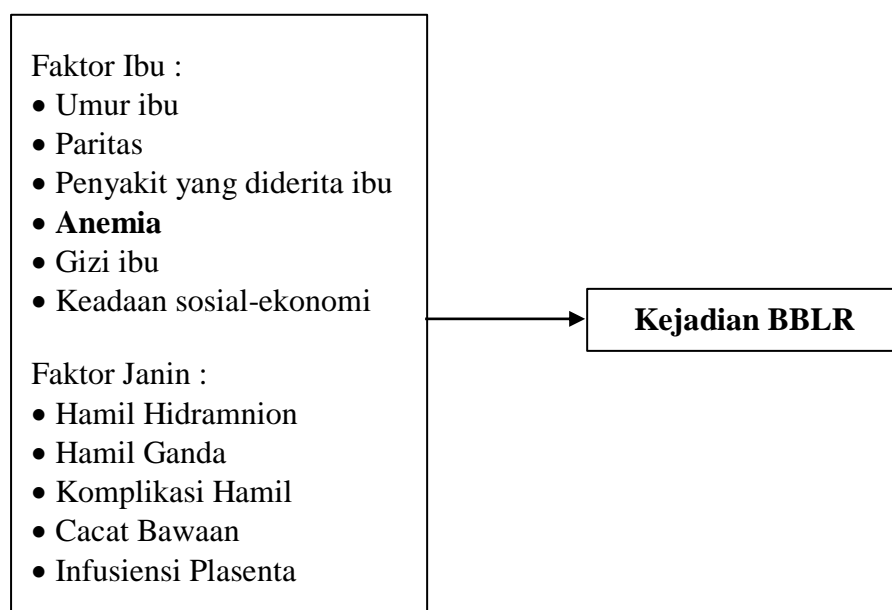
Faktor Ibu :
- Umur ibu
- Paritas
- Penyakit yang diderita ibu
- **Anemia**
- Gizi ibu
- Keadaan sosial-ekonomi

Faktor Janin :
- Hamil Hidramnion
- Hamil Ganda
- Komplikasi Hamil
- Cacat Bawaan
- Infusiensi Plasenta

**Kejadian BBLR**